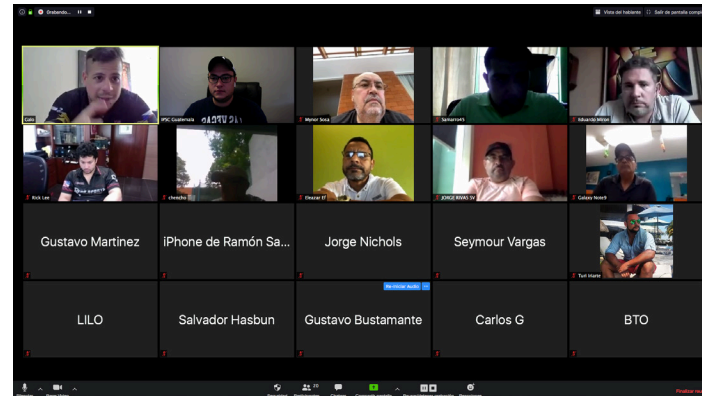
Grabando...

Vista del hablante

Salir de pantalla comp

Calo

IPSC Guatemala

Mynor Sosa

Samarro45

Eduardo Miron

Rick Lee

chencho

Eleazar EF

JORGE RIVAS SV

Galaxy Note9

Gustavo Martinez

iPhone de Ramón Sa...

Jorge Nichols

Seymour Vargas

Turi Iriarte

LILO

Salvador Hasbun

Gustavo Bustamante

Carlos G

BTO

Re-iniciar audio

Finalizar reu